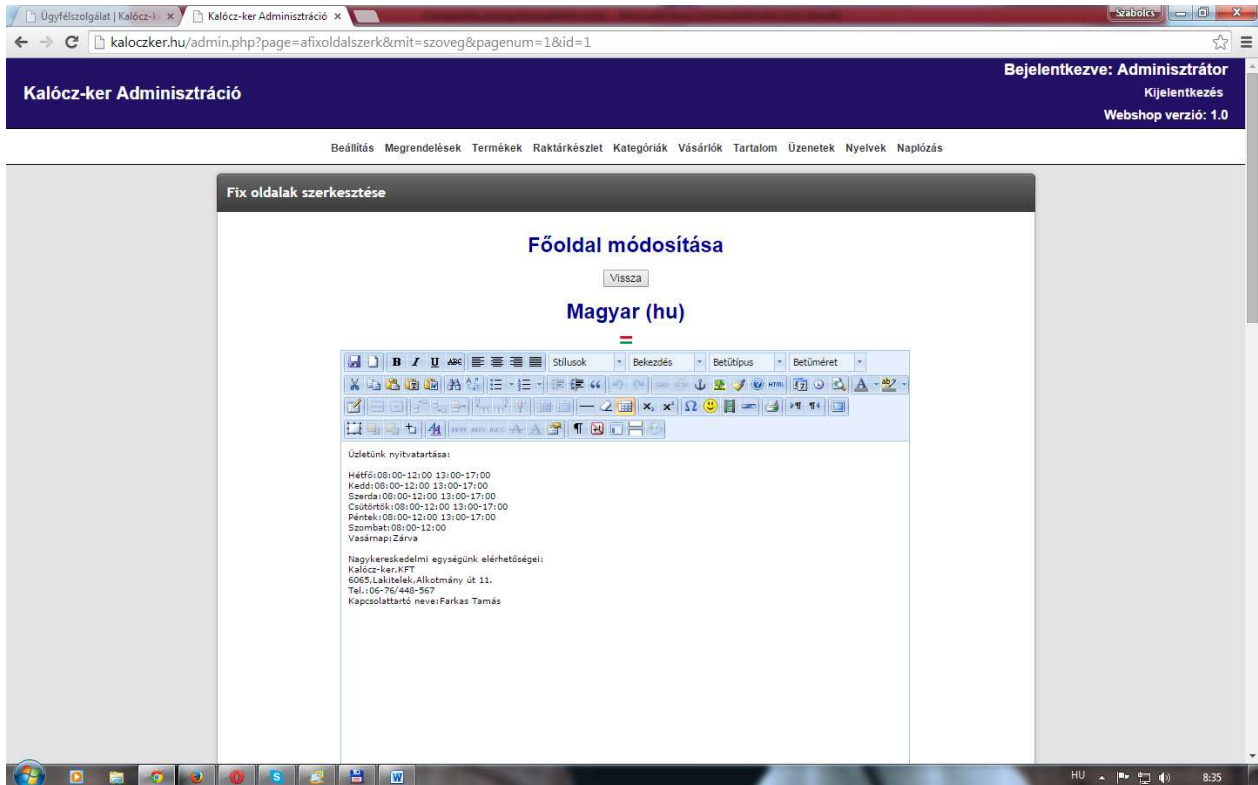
Ügyfélszolgálat | Kalócz-k ×
Kalócz-ker Adminisztráció ×
Szabolcs
kaloczker.hu/admin.php?page=afixoldalszerk&mit=szoveg&pagenum=1&id=1

Kalócz-ker Adminisztráció

Bejelentkezve: Adminisztrátor
Kijelentkezés
Webshop verzió: 1.0

Beállítás Megrendelések Termékek Raktárkészlet Kategóriák Vásárlók Tartalom Üzenetek Nyelvek Naplózás

Fix oldalak szerkesztése

Főoldal módosítása

Vissza

Magyar (hu)

Stílusok Bekezdés Betűtípus Betűméret

Üzletünk nyitvatartása:

Hétfő:08:00-12:00 13:00-17:00
Kedd:08:00-12:00 13:00-17:00
Szerda:08:00-12:00 13:00-17:00
Csütörtök:08:00-12:00 13:00-17:00
Péntek:08:00-12:00 13:00-17:00
Szombat:08:00-12:00
Vasárnap:Zárva

Nagykereskedelmi egységünk elérhetőségei:
Kalócz-ker.KFT
6065,Lakitelek,Alkotmány út 11.
Tel.:06-76/448-567
Kapcsolattartó neve:Farkas Tamás

HU 8:35